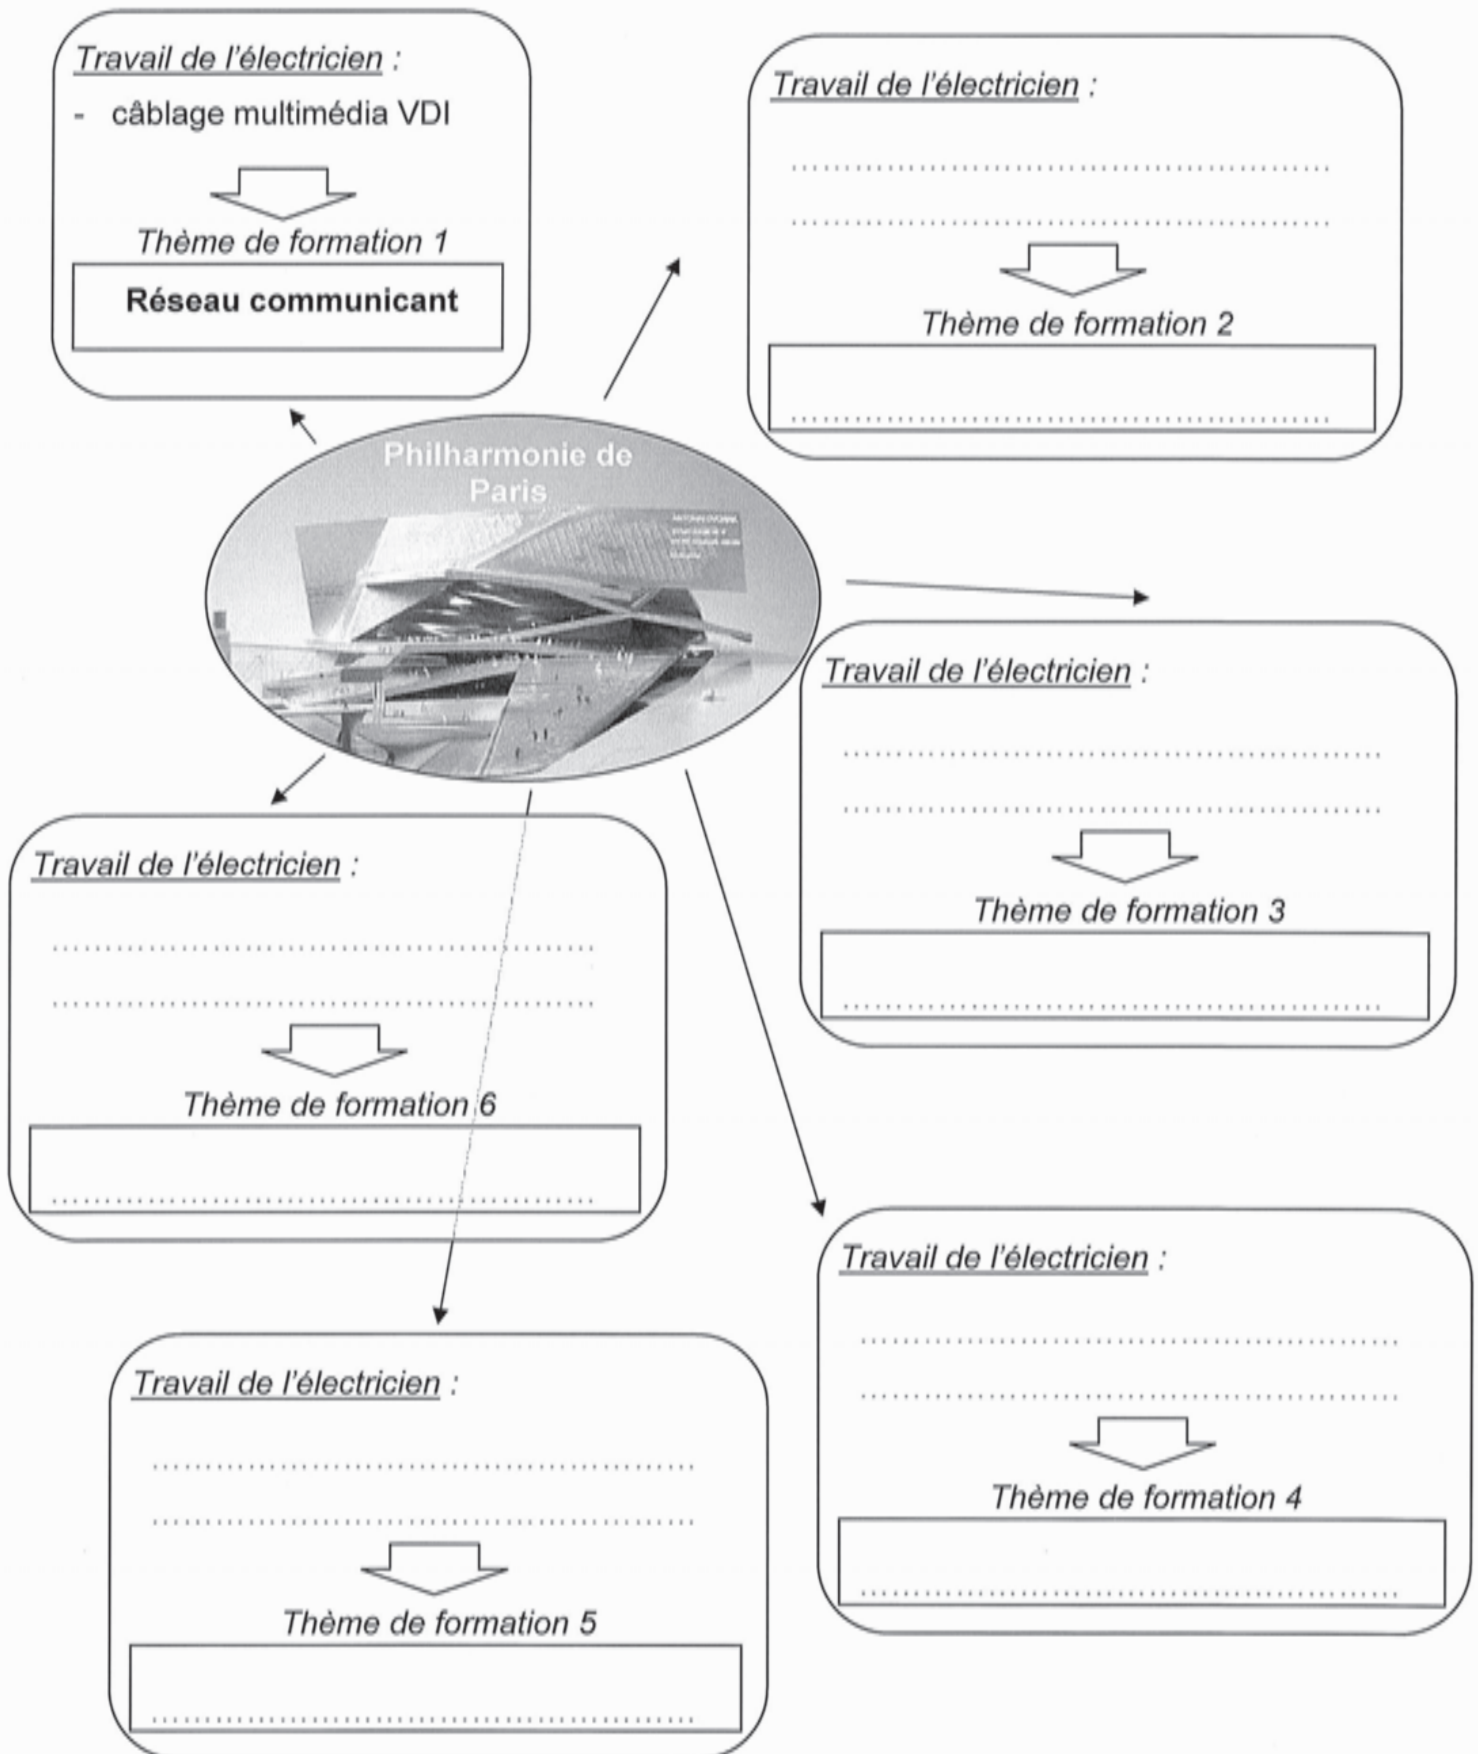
Travail de l'électricien :

- câblage multimédia VDI

Thème de formation 1

Réseau communicant

Travail de l'électricien :

……………………………………………

……………………………………………

Thème de formation 2

……………………………………………

Philharmonie de Paris

Travail de l'électricien :

……………………………………………

……………………………………………

Thème de formation 3

……………………………………………

Travail de l'électricien :

……………………………………………

……………………………………………

Thème de formation 6

……………………………………………

Travail de l'électricien :

……………………………………………

……………………………………………

Thème de formation 4

……………………………………………

Travail de l'électricien :

……………………………………………

……………………………………………

Thème de formation 5

……………………………………………